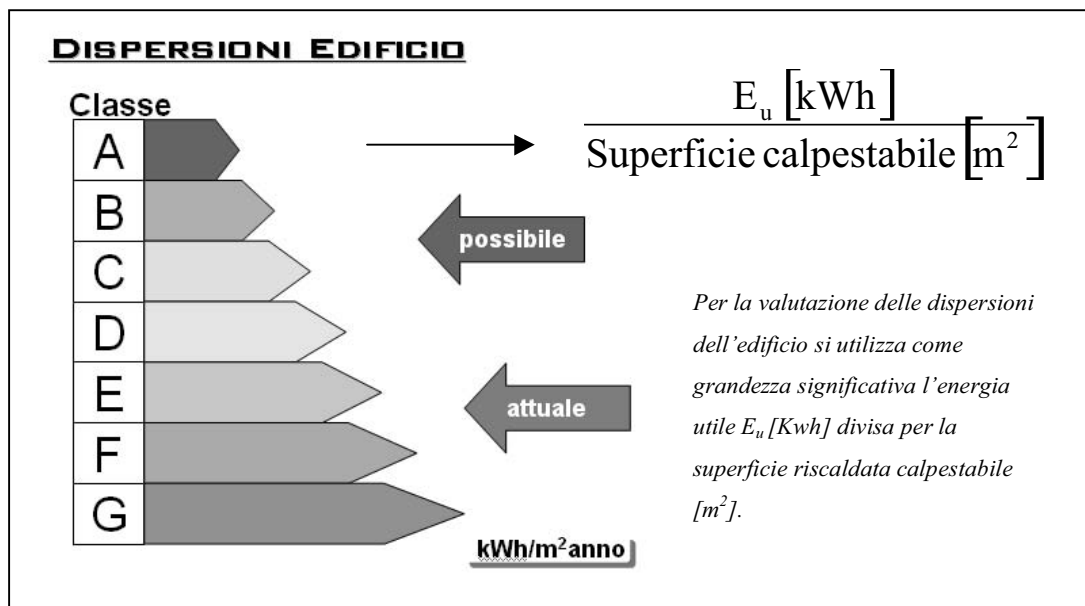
DISPERSIONI EDIFICIO

Classe

A

B

C

D

E

F

G

$\frac{E_u [kWh]}{\text{Superficie calpestabile} [m^2]}$

possibile

attuale

Per la valutazione delle dispersioni dell'edificio si utilizza come grandezza significativa l'energia utile $E_u$ [Kwh] divisa per la superficie riscaldata calpestabile [$m^2$].

kWh/m$^2$anno